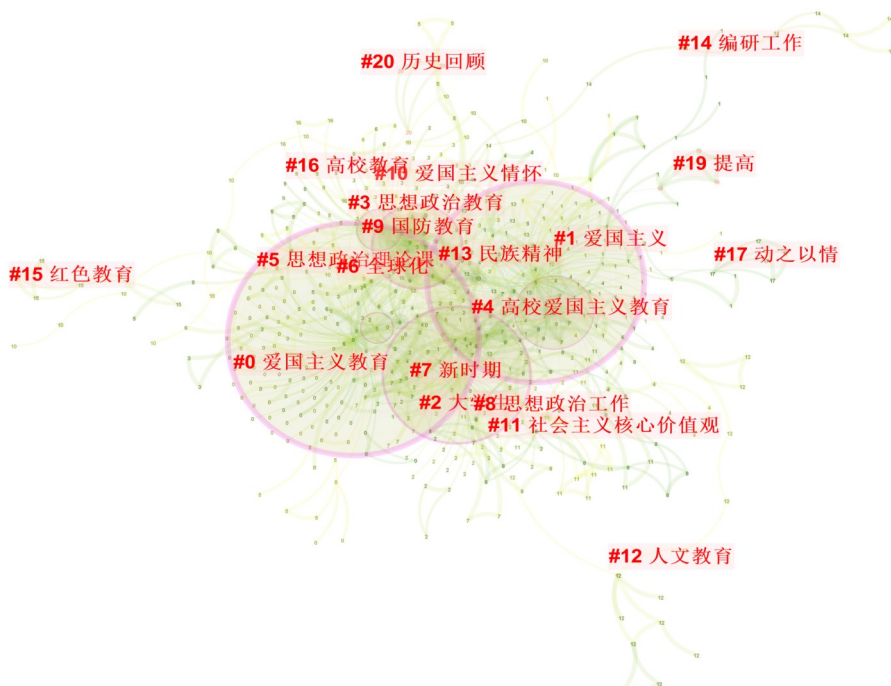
#14 编研工作

#20 历史回顾

#16 高校教育

#10 爱国主义情怀

#19 提高

#3 思想政治教育

#9 国防教育

#1 爱国主义

#5 思想政治理论课

#13 民族精神

#17 动之以情

#15 红色教育

#6 全球化

#4 高校爱国主义教育

#0 爱国主义教育

#7 新时期

#2 大学生

#8 思想政治工作

#11 社会主义核心价值观

#12 人文教育